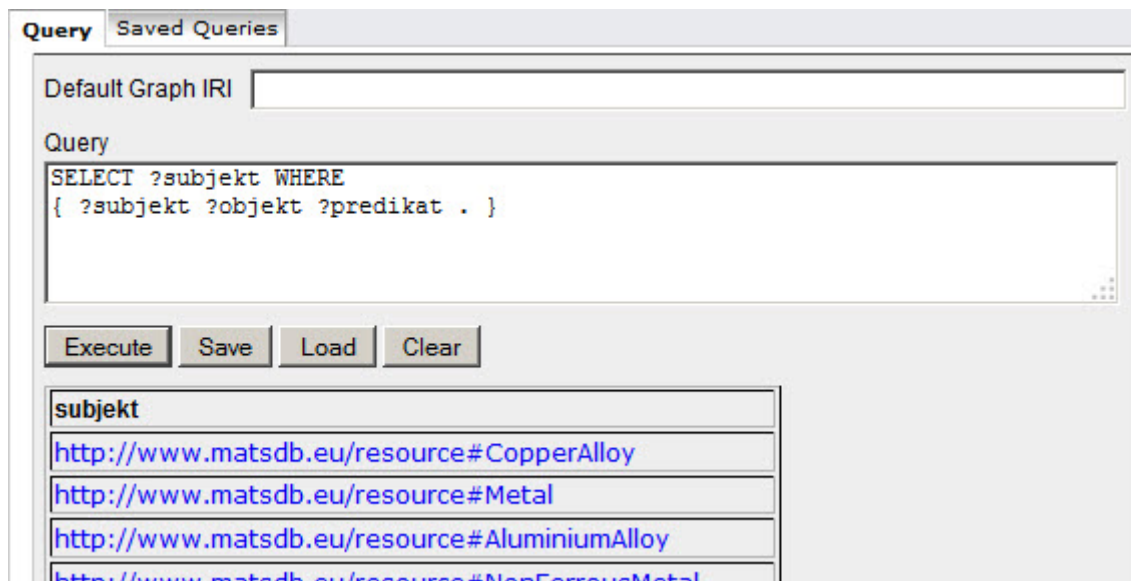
Query | Saved Queries

Default Graph IRI

Query

SELECT ?subjekt WHERE
{ ?subjekt ?objekt ?predikat . }

Execute | Save | Load | Clear

| subjekt |
|---|
| http://www.matsdb.eu/resource#CopperAlloy |
| http://www.matsdb.eu/resource#Metal |
| http://www.matsdb.eu/resource#AluminiumAlloy |
| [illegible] |